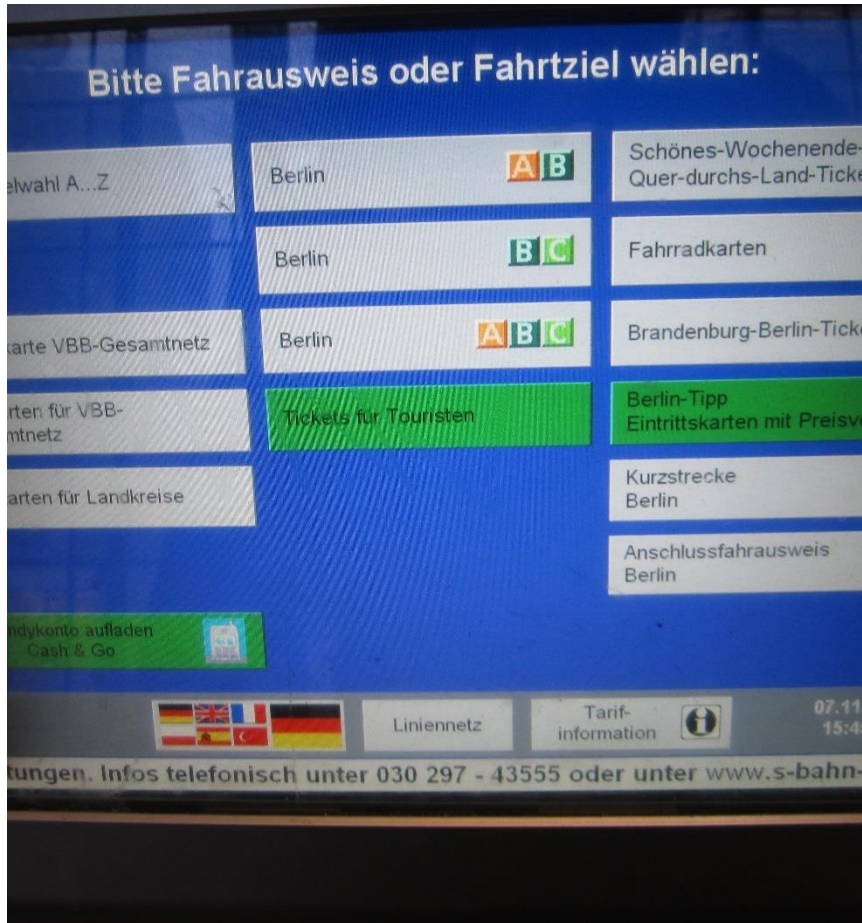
Bitte Fahrausweis oder Fahrtziel wählen:

elwahl A...Z

karte VBB-Gesamtnetz

rten für VBB-
mtnetz

arten für Landkreise

ndykonto aufladen
Cash & Go

Berlin A B

Berlin B C

Berlin A B C

Tickets für Touristen

Schönes-Wochenende-
Quer-durchs-Land-Ticke

Fahrradkarten

Brandenburg-Berlin-Ticke

Berlin-Tipp
Eintrittskarten mit Preisv

Kurzstrecke
Berlin

Anschlussfahrausweis
Berlin

Liniennetz

Tarif-
information

07.11
15:4

tungen. Infos telefonisch unter 030 297 - 43555 oder unter www.s-bahn-